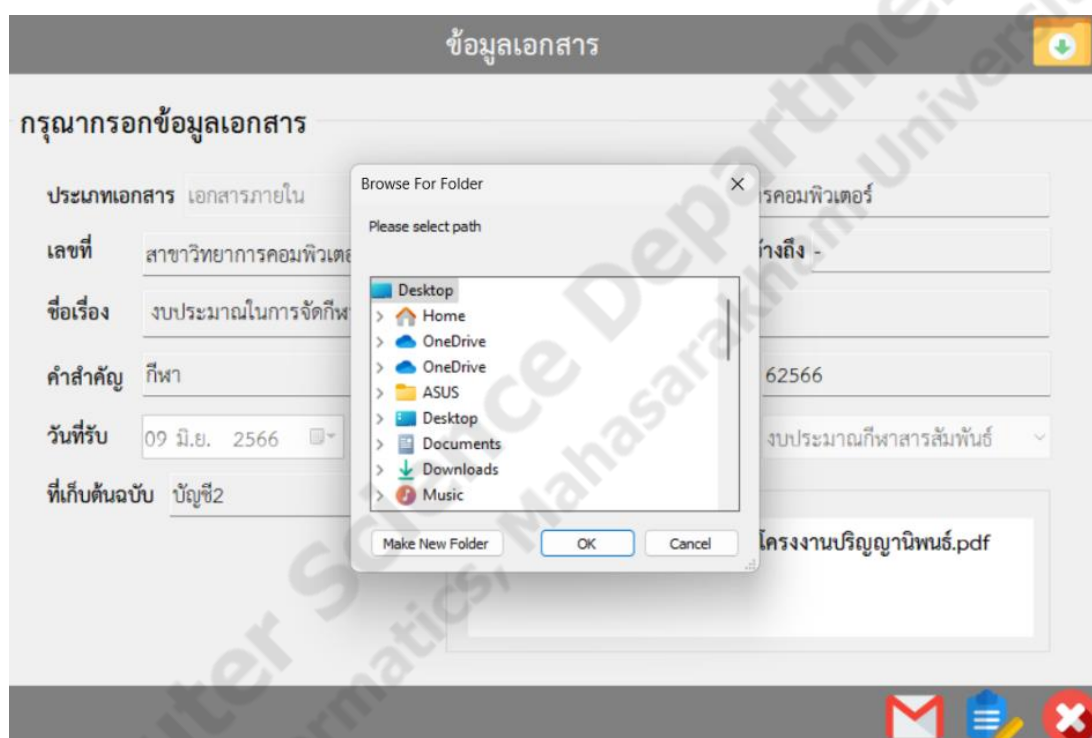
ข้อมูลเอกสาร

กรุณากรอกข้อมูลเอกสาร

ประเภทเอกสาร เอกสารภายใน

เลขที่ สาขาวิทยาการคอมพิวเตอ

ชื่อเรื่อง งบประมาณในการจัดกีฬ

คำสำคัญ กีฬา

วันที่รับ 09 มิ.ย. 2566

ที่เก็บต้นฉบับ บัญชี2

รคอมพิวเตอร์

้างถึง -

62566

งบประมาณกีฬาสารสัมพันธ์

โครงงานปริญญานิพนธ์.pdf

Browse For Folder

Please select path

Desktop
Home
OneDrive
OneDrive
ASUS
Desktop
Documents
Downloads
Music

Make New Folder
OK
Cancel

Computer Science Department, Informatics, Mahasarakham University